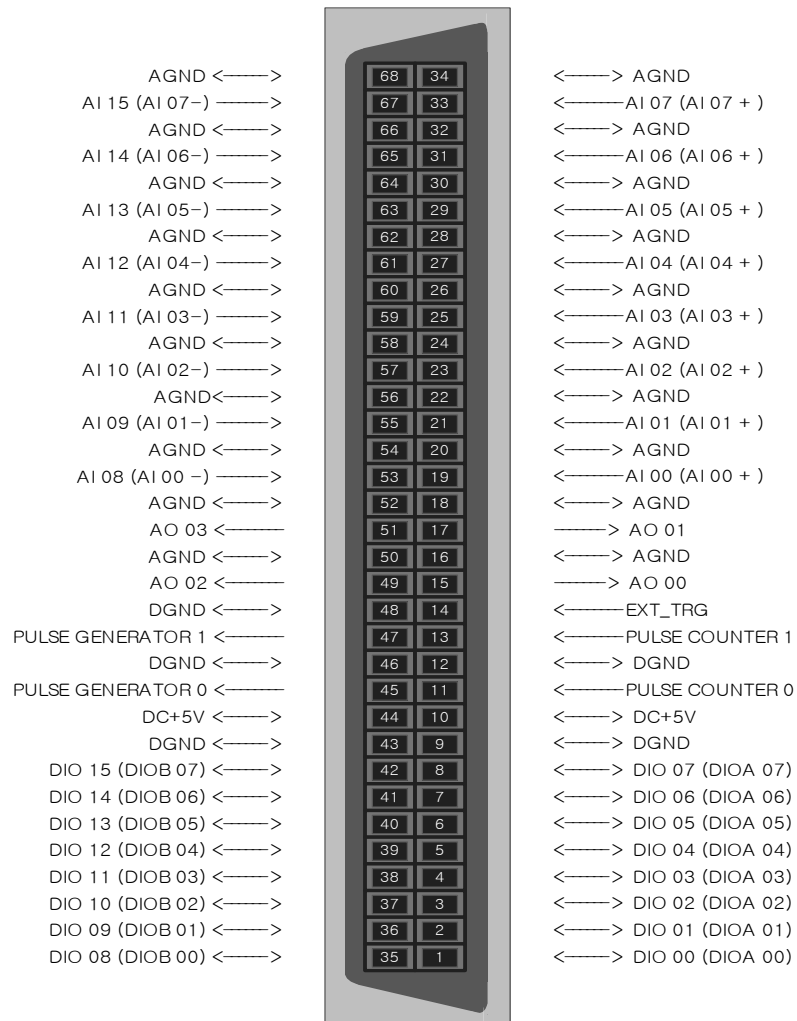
AGND <——> | 68 | 34 | <——> AGND
AI 15 (AI 07–) ——> | 67 | 33 | <——AI 07 (AI 07 + )
AGND <——> | 66 | 32 | <——> AGND
AI 14 (AI 06–) ——> | 65 | 31 | <——AI 06 (AI 06 + )
AGND <——> | 64 | 30 | <——> AGND
AI 13 (AI 05–) ——> | 63 | 29 | <——AI 05 (AI 05 + )
AGND <——> | 62 | 28 | <——> AGND
AI 12 (AI 04–) ——> | 61 | 27 | <——AI 04 (AI 04 + )
AGND <——> | 60 | 26 | <——> AGND
AI 11 (AI 03–) ——> | 59 | 25 | <——AI 03 (AI 03 + )
AGND <——> | 58 | 24 | <——> AGND
AI 10 (AI 02–) ——> | 57 | 23 | <——AI 02 (AI 02 + )
AGND<——> | 56 | 22 | <——> AGND
AI 09 (AI 01–) ——> | 55 | 21 | <——AI 01 (AI 01 + )
AGND <——> | 54 | 20 | <——> AGND
AI 08 (AI 00 –) ——> | 53 | 19 | <——AI 00 (AI 00 + )
AGND <——> | 52 | 18 | <——> AGND
AO 03 <—— | 51 | 17 | ——> AO 01
AGND <——> | 50 | 16 | <——> AGND
AO 02 <—— | 49 | 15 | ——> AO 00
DGND <——> | 48 | 14 | <——EXT_TRG
PULSE GENERATOR 1 <—— | 47 | 13 | <——PULSE COUNTER 1
DGND <——> | 46 | 12 | <——> DGND
PULSE GENERATOR 0 <—— | 45 | 11 | <——PULSE COUNTER 0
DC+5V <——> | 44 | 10 | <——> DC+5V
DGND <——> | 43 | 9 | <——> DGND
DIO 15 (DIOB 07) <——> | 42 | 8 | <——> DIO 07 (DIOA 07)
DIO 14 (DIOB 06) <——> | 41 | 7 | <——> DIO 06 (DIOA 06)
DIO 13 (DIOB 05) <——> | 40 | 6 | <——> DIO 05 (DIOA 05)
DIO 12 (DIOB 04) <——> | 39 | 5 | <——> DIO 04 (DIOA 04)
DIO 11 (DIOB 03) <——> | 38 | 4 | <——> DIO 03 (DIOA 03)
DIO 10 (DIOB 02) <——> | 37 | 3 | <——> DIO 02 (DIOA 02)
DIO 09 (DIOB 01) <——> | 36 | 2 | <——> DIO 01 (DIOA 01)
DIO 08 (DIOB 00) <——> | 35 | 1 | <——> DIO 00 (DIOA 00)